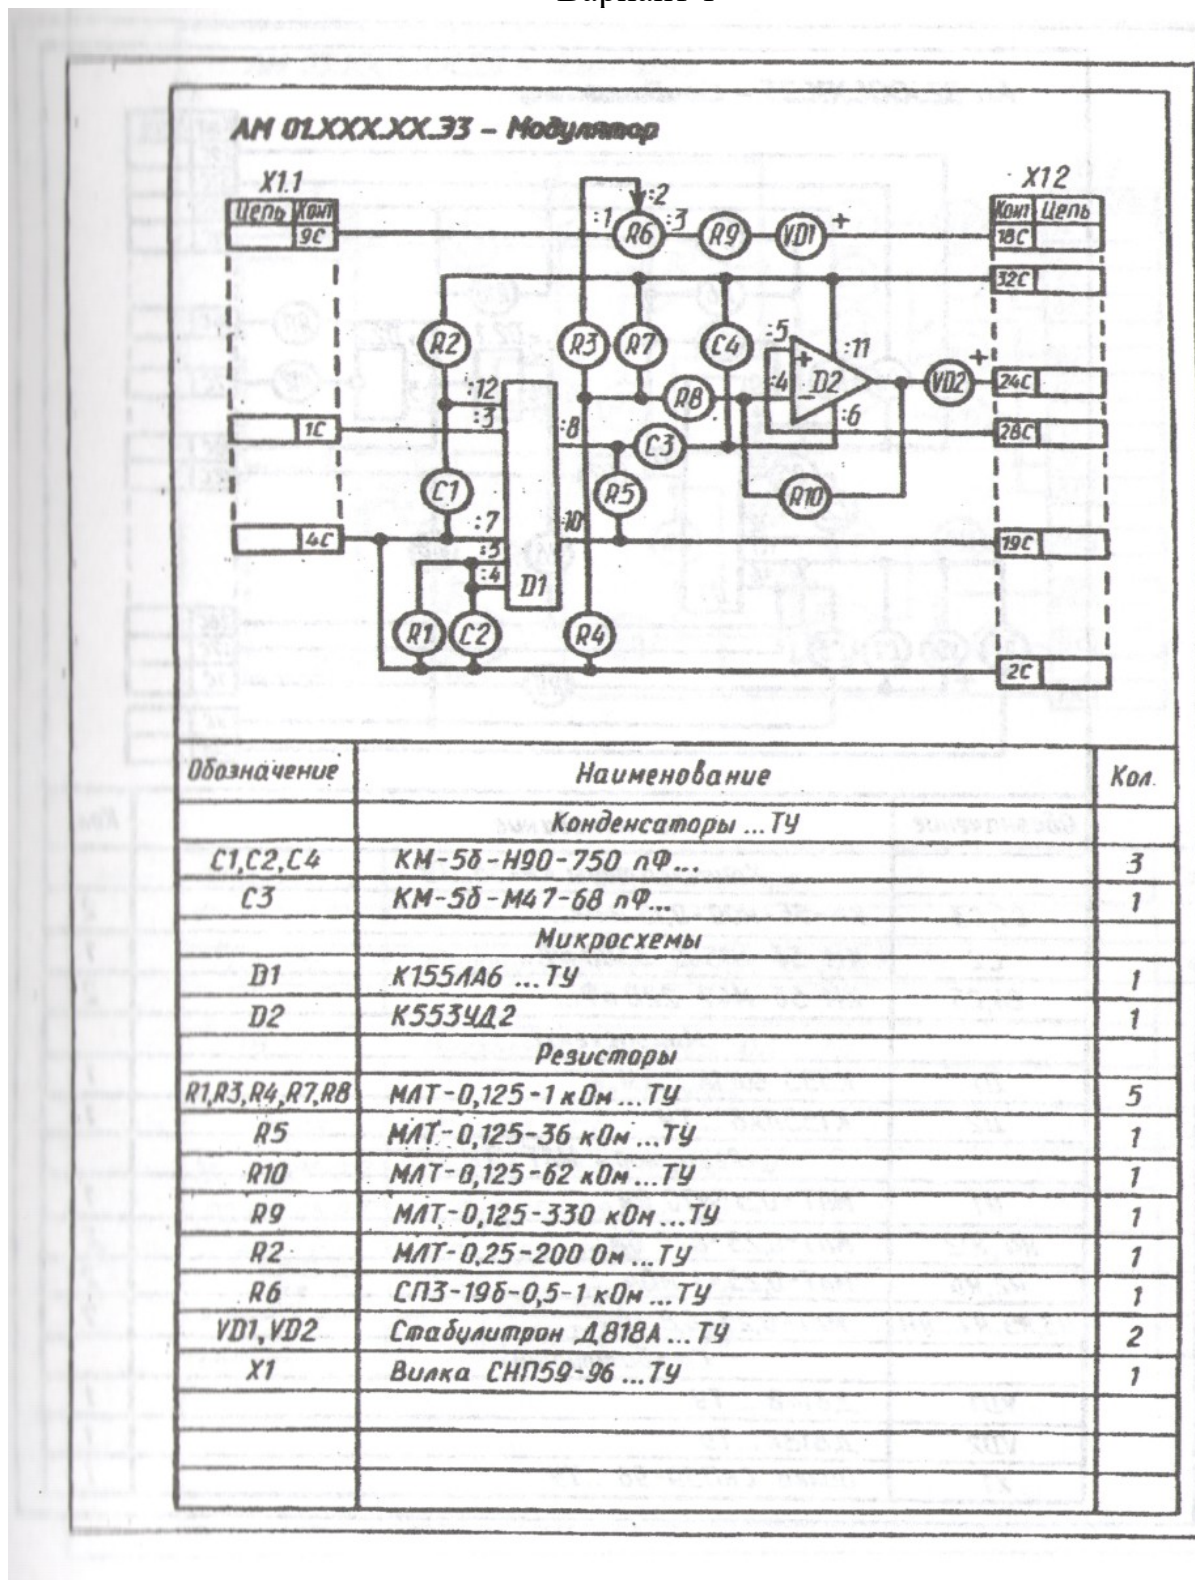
АМ 01.ХХХ.ХХ.Э3 – Модулятор

X1.1

| Цепь | Конт |
|---|---|
| | 9С |
| | 1С |
| | 4С |

X12

| Конт | Цепь |
|---|---|
| 18С | |
| 32С | |
| 24С | |
| 28С | |
| 19С | |
| 2С | |

:1 R6 :2 :3 R9 VD1 +

R2 R3 R7 C4 :5 + :4 D2 :11 :6 VD2 +

:12 :3 :8 R8 C3 C1 R5 R10 :7 :10 :5 :4 D1

R1 C2 R4

| Обозначение | Наименование | Кол. |
|---|---|---|
| | Конденсаторы ...ТУ | |
| C1,C2,C4 | КМ-5б-Н90-750 пФ... | 3 |
| C3 | КМ-5б-М47-68 пФ... | 1 |
| | Микросхемы | |
| D1 | К155ЛА6 ...ТУ | 1 |
| D2 | К553УД2 | 1 |
| | Резисторы | |
| R1,R3,R4,R7,R8 | МЛТ-0,125-1 кОм ...ТУ | 5 |
| R5 | МЛТ-0,125-36 кОм ...ТУ | 1 |
| R10 | МЛТ-0,125-62 кОм ...ТУ | 1 |
| R9 | МЛТ-0,125-330 кОм ...ТУ | 1 |
| R2 | МЛТ-0,25-200 Ом ...ТУ | 1 |
| R6 | СП3-19б-0,5-1 кОм ...ТУ | 1 |
| VD1,VD2 | Стабилитрон Д818А ...ТУ | 2 |
| X1 | Вилка СНП59-96 ...ТУ | 1 |
| | | |
| | | |
| | | |